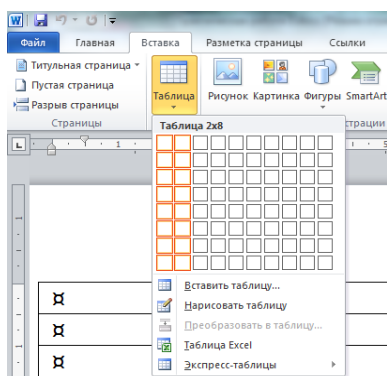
Файл
Главная
Вставка
Разметка страницы
Ссылки

Титульная страница
Пустая страница
Разрыв страницы
Страницы

Таблица
Рисунок
Картинка
Фигуры
SmartArt
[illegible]страции

Таблица 2x8

Вставить таблицу...
Нарисовать таблицу
Преобразовать в таблицу...
Таблица Excel
Экспресс-таблицы

¤
¤
¤